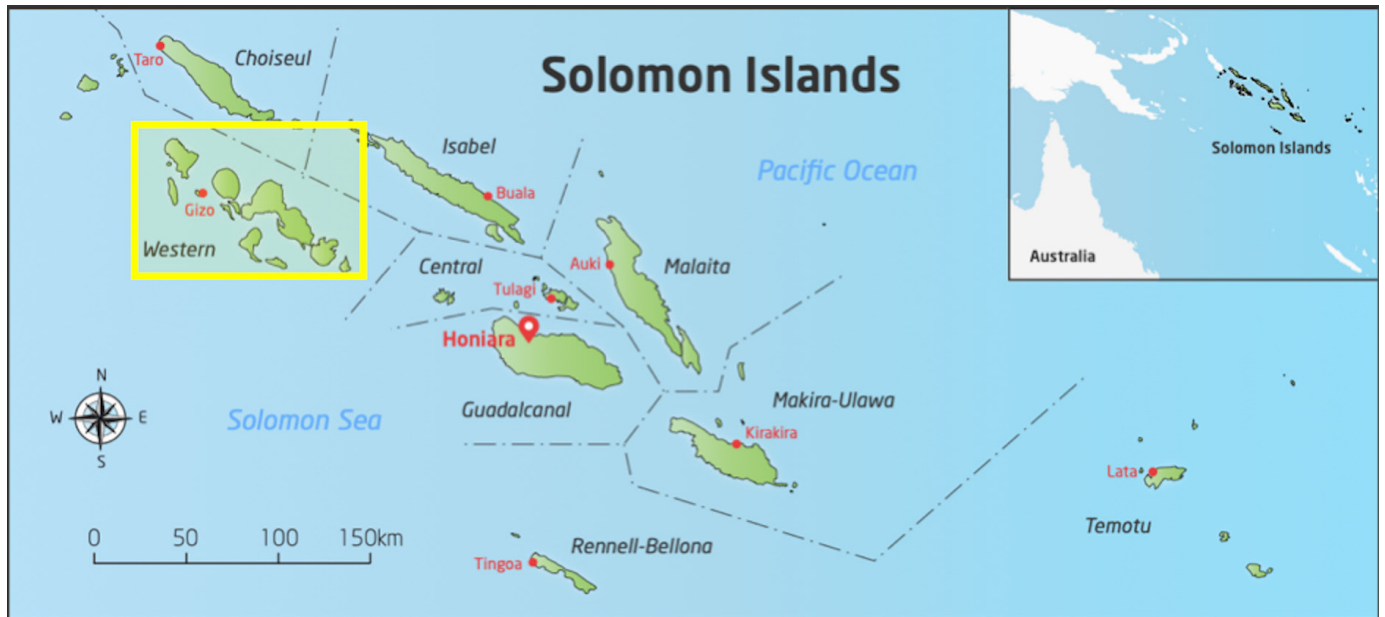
Solomon Islands

Taro
Choiseul
Isabel
Buala
Gizo
Western
Pacific Ocean
Solomon Islands
Australia
Central
Auki
Malaita
Tulagi
Honiara
N
W
E
S
Solomon Sea
Guadalcanal
Makira-Ulawa
Kirakira
Lata
Temotu
0 50 100 150km
Rennell-Bellona
Tingoa